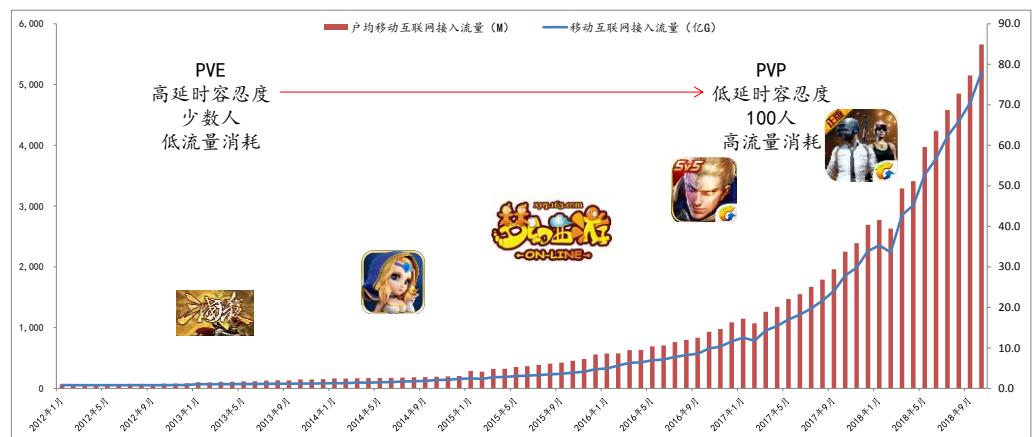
户均移动互联网接入流量（M）
移动互联网接入流量（亿G）

PVE
高延时容忍度
少数人
低流量消耗

PVP
低延时容忍度
100人
高流量消耗

5V5

梦幻西游
ON-LINE

6,000
5,000
4,000
3,000
2,000
1,000
0

90.0
80.0
70.0
60.0
50.0
40.0
30.0
20.0
10.0
0.0

2012年1月
2012年5月
2012年9月
2013年1月
2013年5月
2013年9月
2014年1月
2014年5月
2014年9月
2015年1月
2015年5月
2015年9月
2016年1月
2016年5月
2016年9月
2017年1月
2017年5月
2017年9月
2018年1月
2018年5月
2018年9月